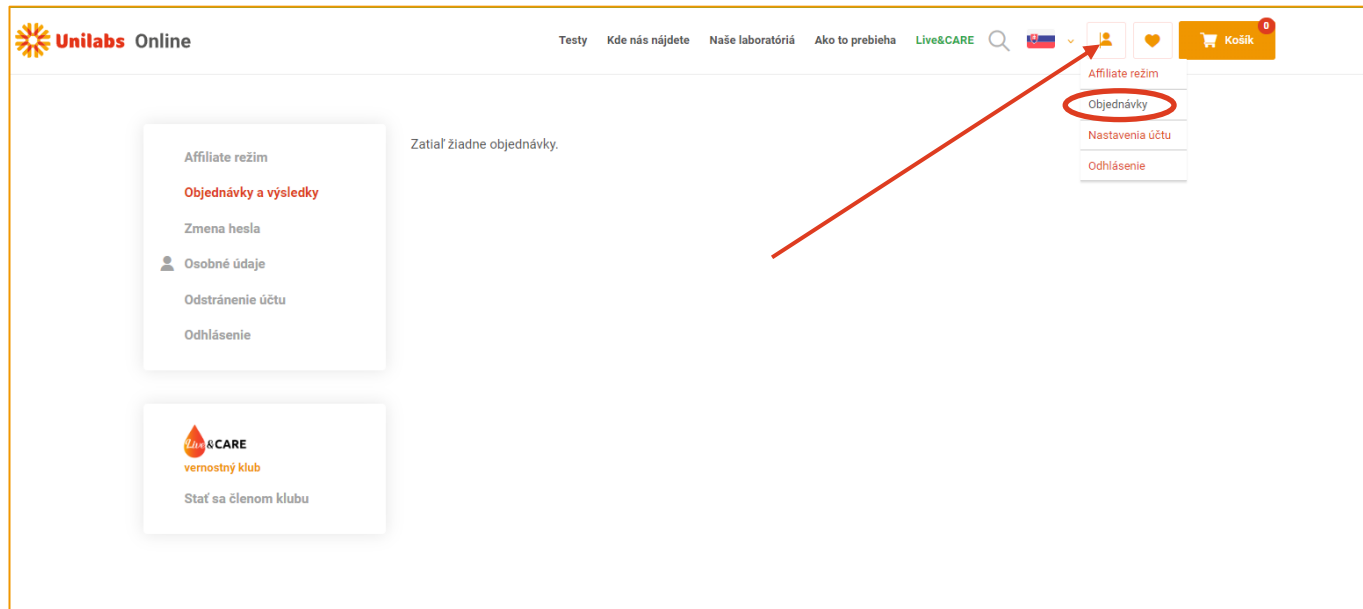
Unilabs Online

Testy Kde nás nájdete Naše laboratóriá Ako to prebieha Live&CARE

0
Košík

Affiliate režim
Objednávky
Nastavenia účtu
Odhlásenie

Affiliate režim
Objednávky a výsledky
Zmena hesla
Osobné údaje
Odstránenie účtu
Odhlásenie

Zatiaľ žiadne objednávky.

Live&CARE
vernostný klub
Stať sa členom klubu